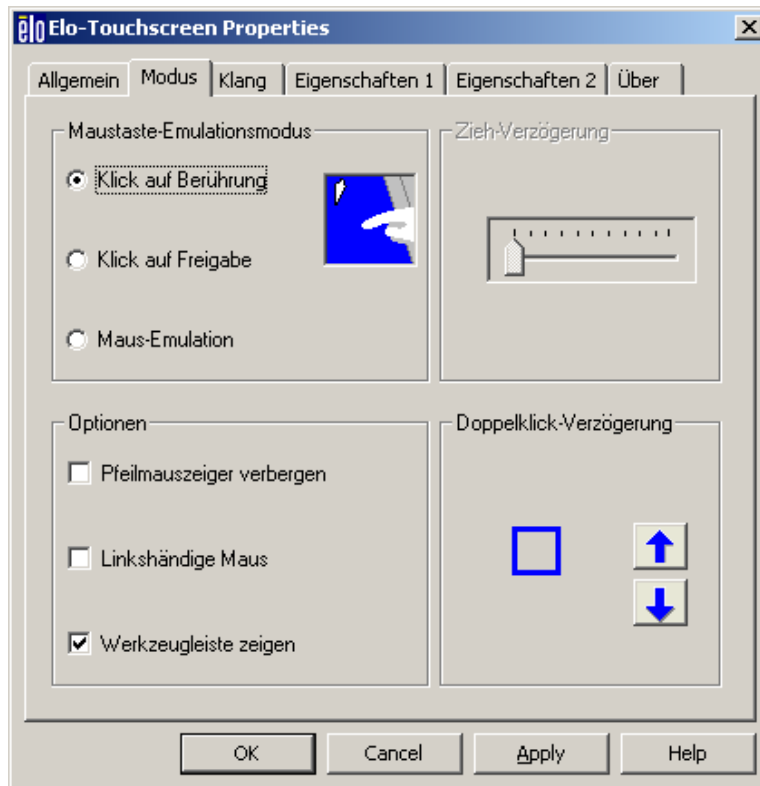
elo Elo-Touchscreen Properties

X

Allgemein | Modus | Klang | Eigenschaften 1 | Eigenschaften 2 | Über

Maustaste-Emulationsmodus

Klick auf Berührung

Klick auf Freigabe

Maus-Emulation

Zieh-Verzögerung

Optionen

Pfeilmauszeiger verbergen

Linkshändige Maus

Werkzeugleiste zeigen

Doppelklick-Verzögerung

OK | Cancel | Apply | Help